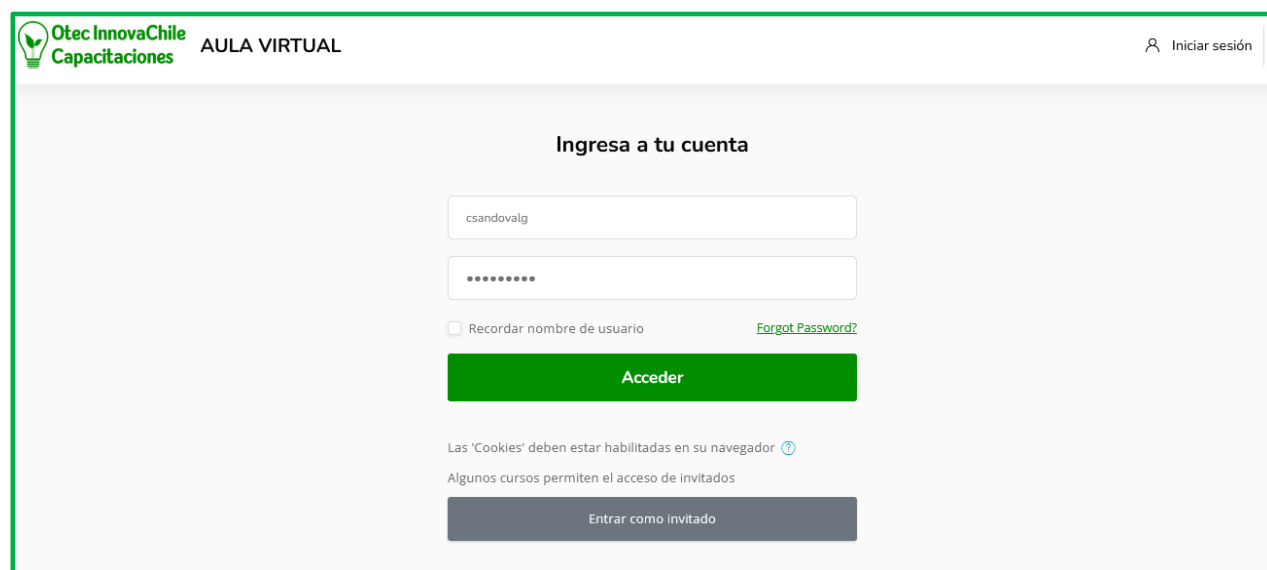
Otec InnovaChile Capacitaciones AULA VIRTUAL

Iniciar sesión

Ingresa a tu cuenta

csandovalg

•••••••••

Recordar nombre de usuario

Forgot Password?

Acceder

Las 'Cookies' deben estar habilitadas en su navegador

Algunos cursos permiten el acceso de invitados

Entrar como invitado